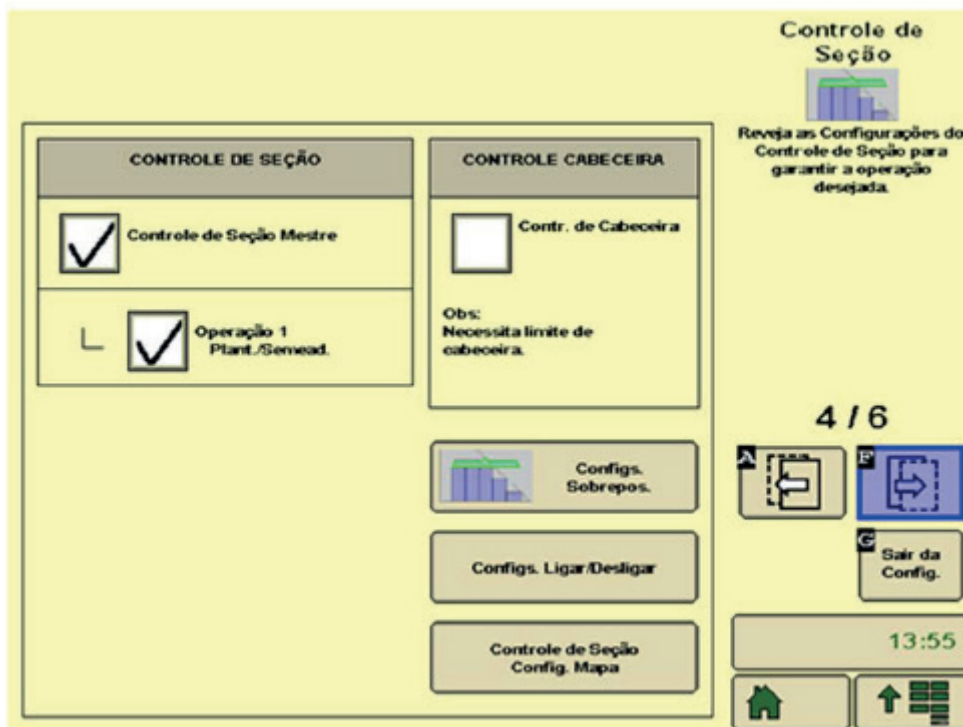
Controle de Seção

Reveja as Configurações do Controle de Seção para garantir a operação desejada.

CONTROLE DE SEÇÃO

Controle de Seção Mestre

Operação 1 Plant./Semead.

CONTROLE CABECEIRA

Contr. de Cabeceira

Obs: Necessita limite de cabeceira.

4 / 6

A

F

Configs. Sobrepos.

G

Sair da Config.

Configs. Ligar/Desligar

Controle de Seção Config. Mapa

13:55